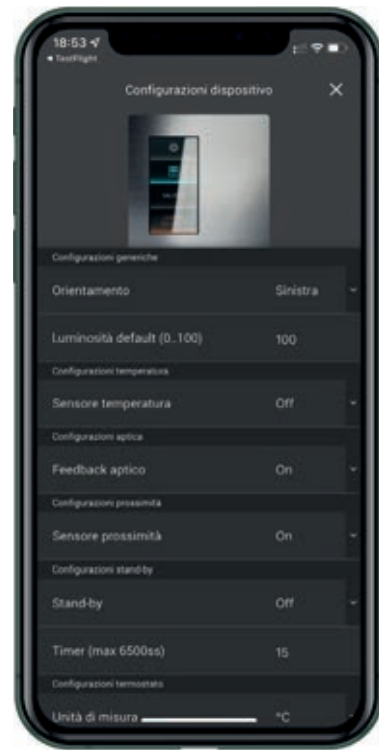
18:53
◂ TestFlight

Configurazioni dispositivo ✕

Configurazioni generiche

Orientamento Sinistra

Luminosità default (0..100) 100

Configurazioni temperatura

Sensore temperatura Off

Configurazioni aptica

Feedback aptico On

Configurazioni prossimità

Sensore prossimità On

Configurazioni stand-by

Stand-by Off

Timer (max 6500ss) 15

Configurazioni termostato

Unità di misura °C